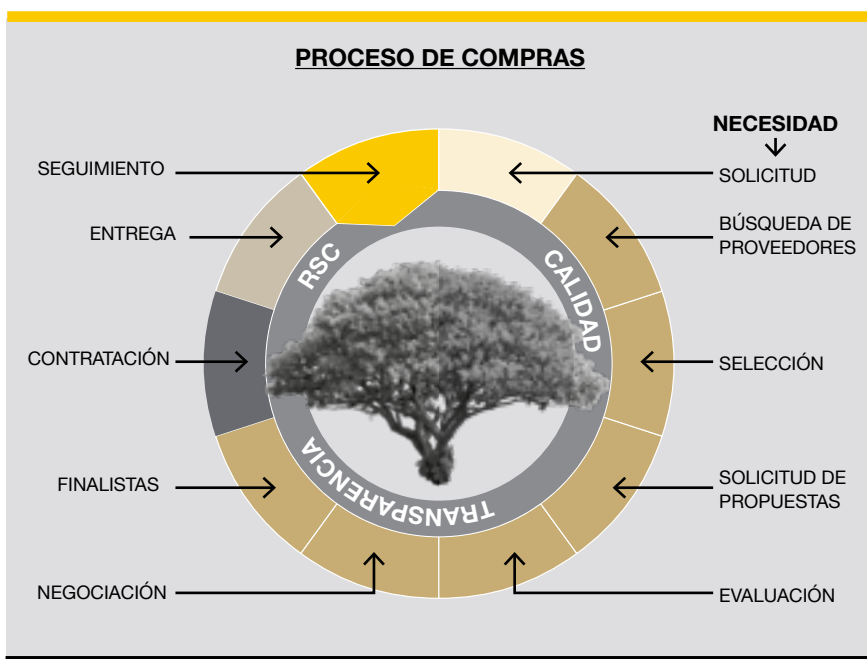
PROCESO DE COMPRAS

NECESIDAD

SEGUIMIENTO

SOLICITUD

ENTREGA

BÚSQUEDA DE PROVEEDORES

RSC

CALIDAD

CONTRATACIÓN

SELECCIÓN

TRANSPARENCIA

FINALISTAS

SOLICITUD DE PROPUESTAS

NEGOCIACIÓN

EVALUACIÓN